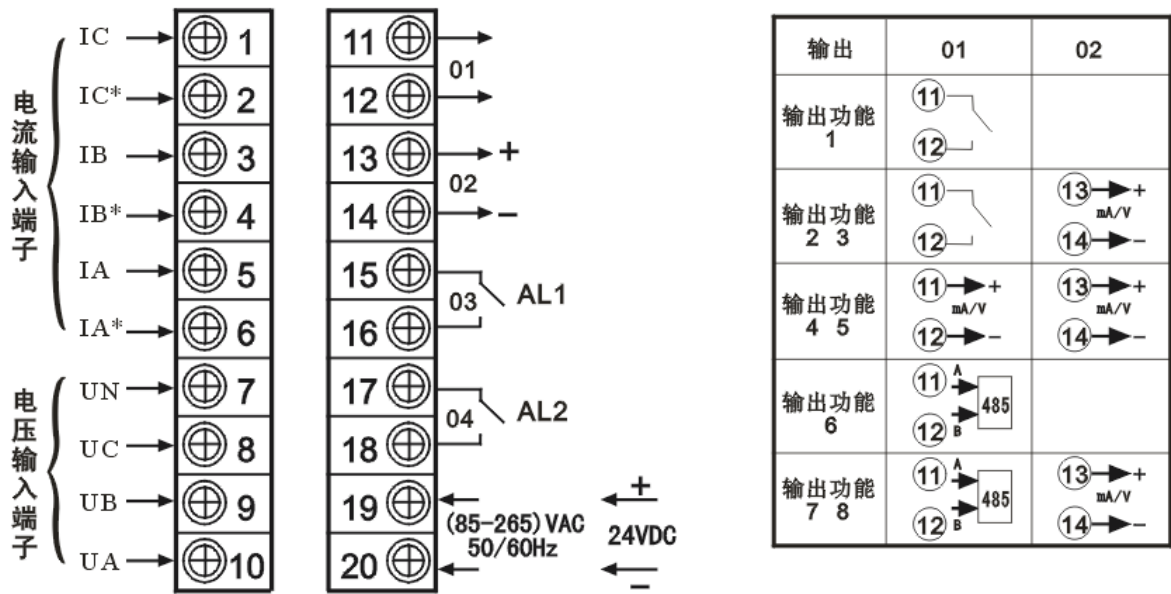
电流输入端子
IC 1
IC* 2
IB 3
IB* 4
IA 5
IA* 6

电压输入端子
UN 7
UC 8
UB 9
UA 10

11
01
12
13 +
02
14 −
15
03 AL1
16
17
04 AL2
18
19
(85−265) VAC
50/60Hz
20

+
24VDC
−

| 输出 | 01 | 02 |
|---|---|---|
| 输出功能 1 | 11 12 | |
| 输出功能 2 3 | 11 12 | 13 + mA/V 14 − |
| 输出功能 4 5 | 11 + mA/V 12 − | 13 + mA/V 14 − |
| 输出功能 6 | 11 A 485 12 B | |
| 输出功能 7 8 | 11 A 485 12 B | 13 + mA/V 14 − |